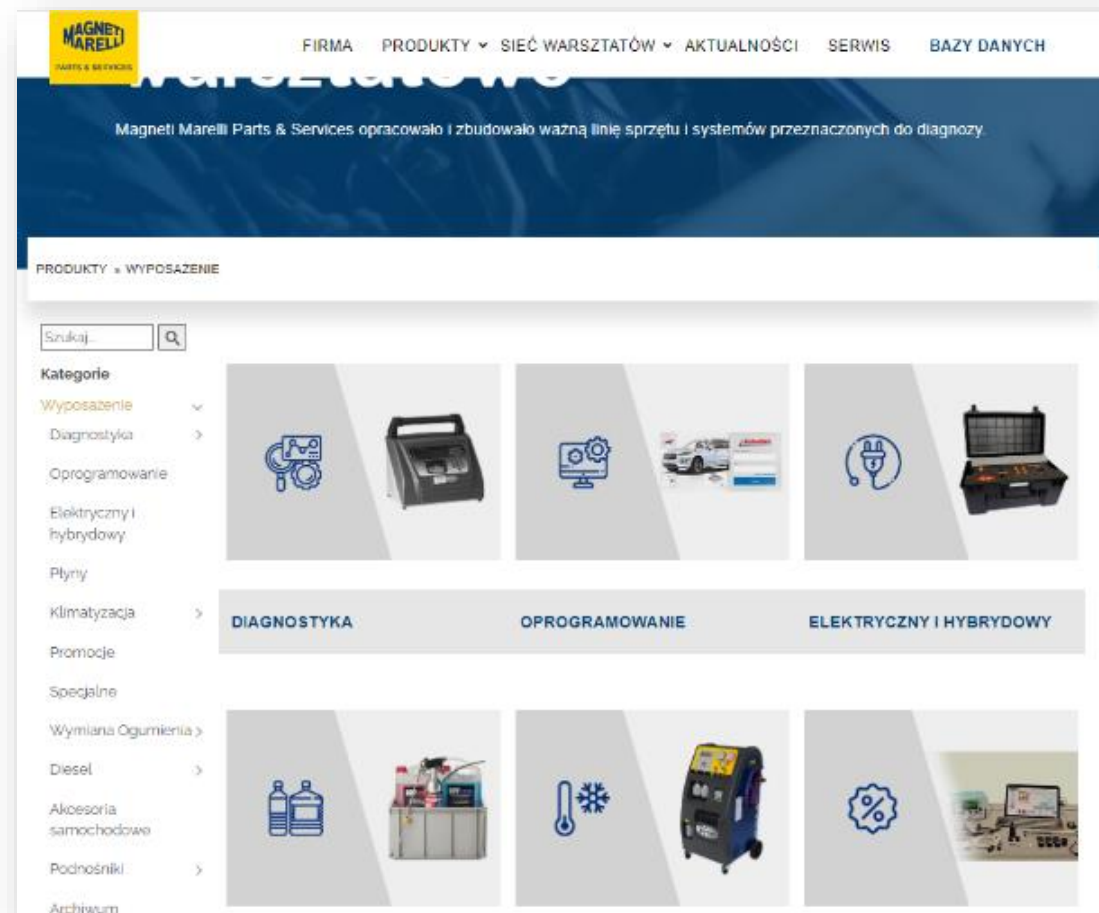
MAGNETI MARELLI
PARTS & SERVICES

FIRMA PRODUKTY ⌄ SIEĆ WARSZTATÓW ⌄ AKTUALNOŚCI SERWIS BAZY DANYCH

warsztatowe

Magneti Marelli Parts & Services opracowało i zbudowało ważną linię sprzętu i systemów przeznaczonych do diagnozy.

PRODUKTY » WYPOSAŻENIE

Szukaj...

Kategorie
Wyposażenie
Diagnostyka
Oprogramowanie
Elektryczny i hybrydowy
Płyny
Klimatyzacja
Promocje
Specjalne
Wymiana Ogumienia
Diesel
Akcesoria samochodowe
Podnośniki
Archiwum

DIAGNOSTYKA

OPROGRAMOWANIE

ELEKTRYCZNY I HYBRYDOWY